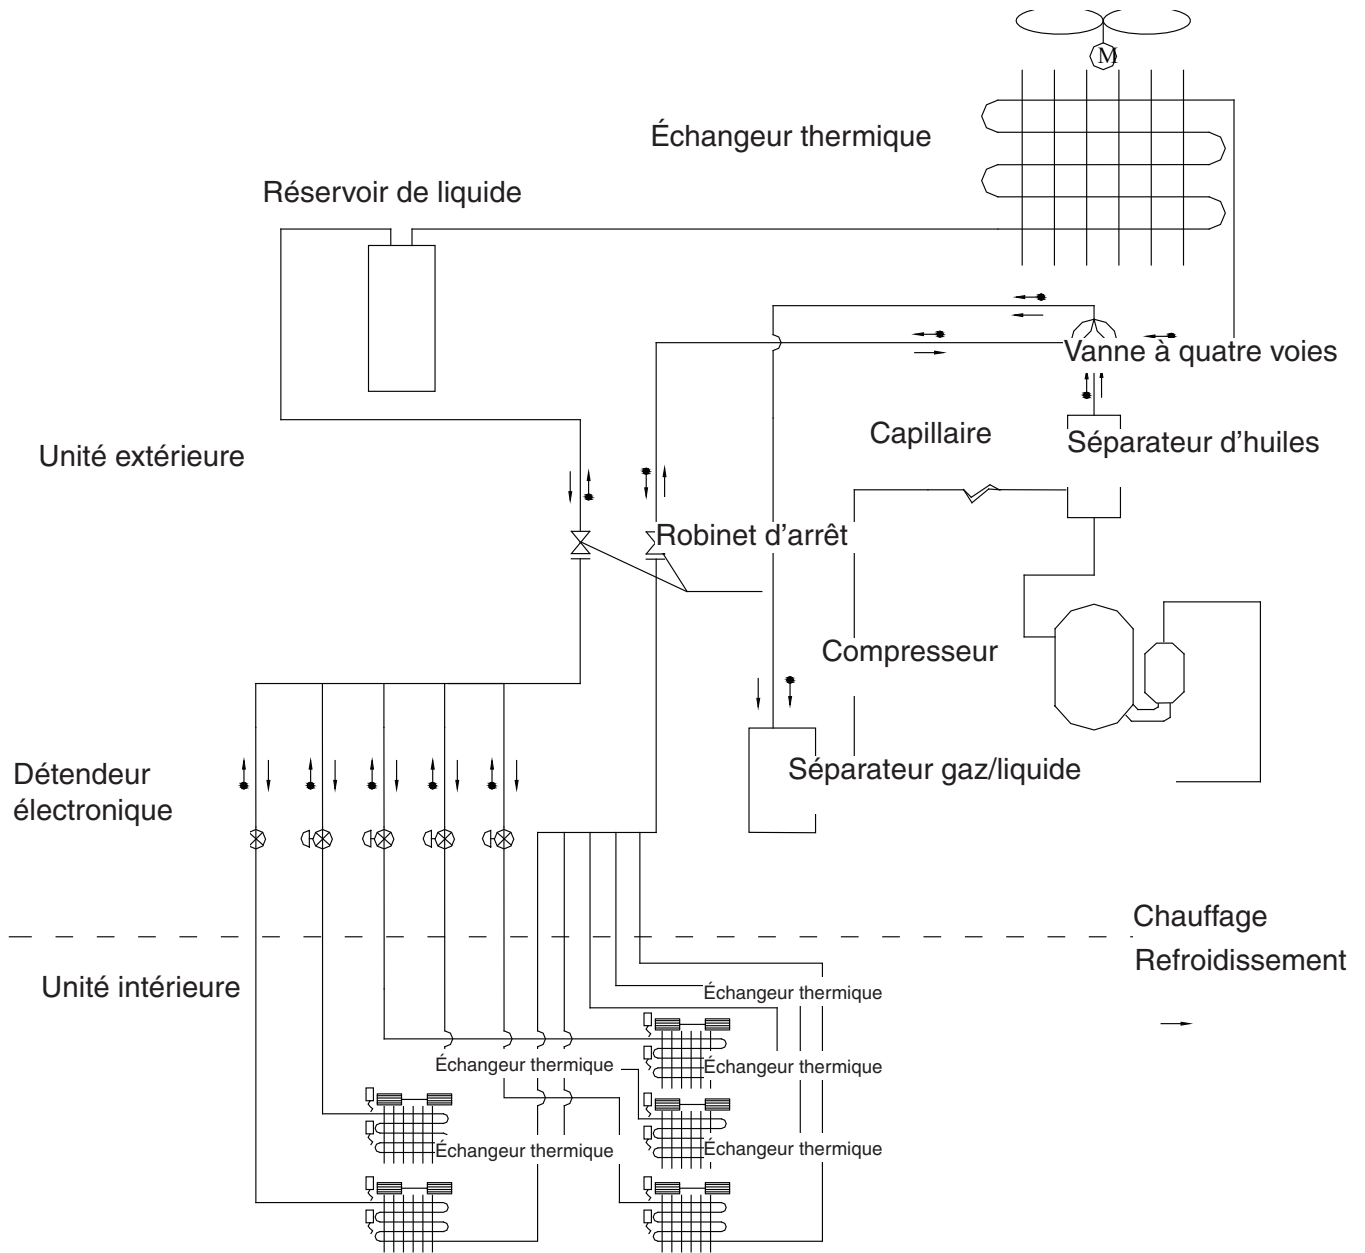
M

Échangeur thermique

Réservoir de liquide

Vanne à quatre voies

Capillaire

Séparateur d'huiles

Unité extérieure

Robinet d'arrêt

Compresseur

Détendeur électronique

Séparateur gaz/liquide

Chauffage

Refroidissement

Unité intérieure

Échangeur thermique

Échangeur thermique

Échangeur thermique

Échangeur thermique

Échangeur thermique